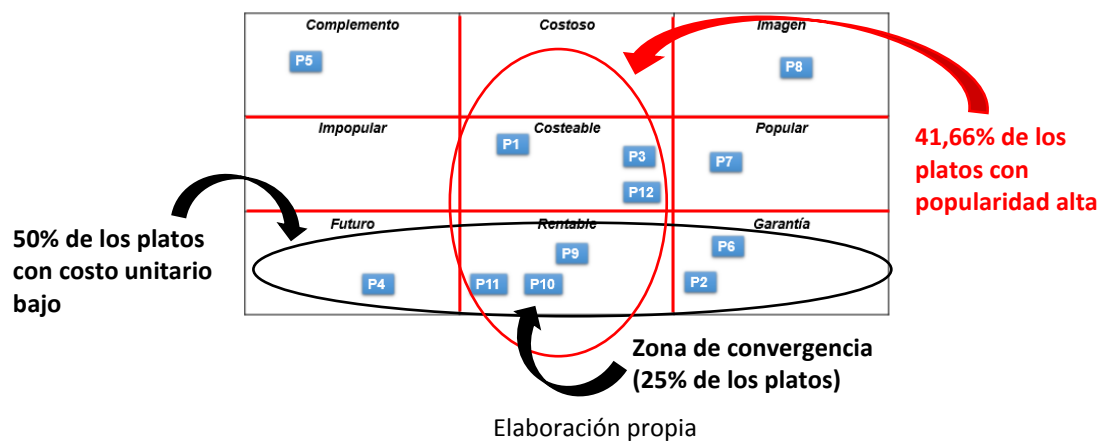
Complemento
Costoso
Imagen
P5
P8
Impopular
Costeable
Popular
P1
P3
P7
P12
Futuro
Rentable
Garantía
P9
P6
P4
P11
P10
P2

41,66% de los platos con popularidad alta

50% de los platos con costo unitario bajo

Zona de convergencia (25% de los platos)

Elaboración propia